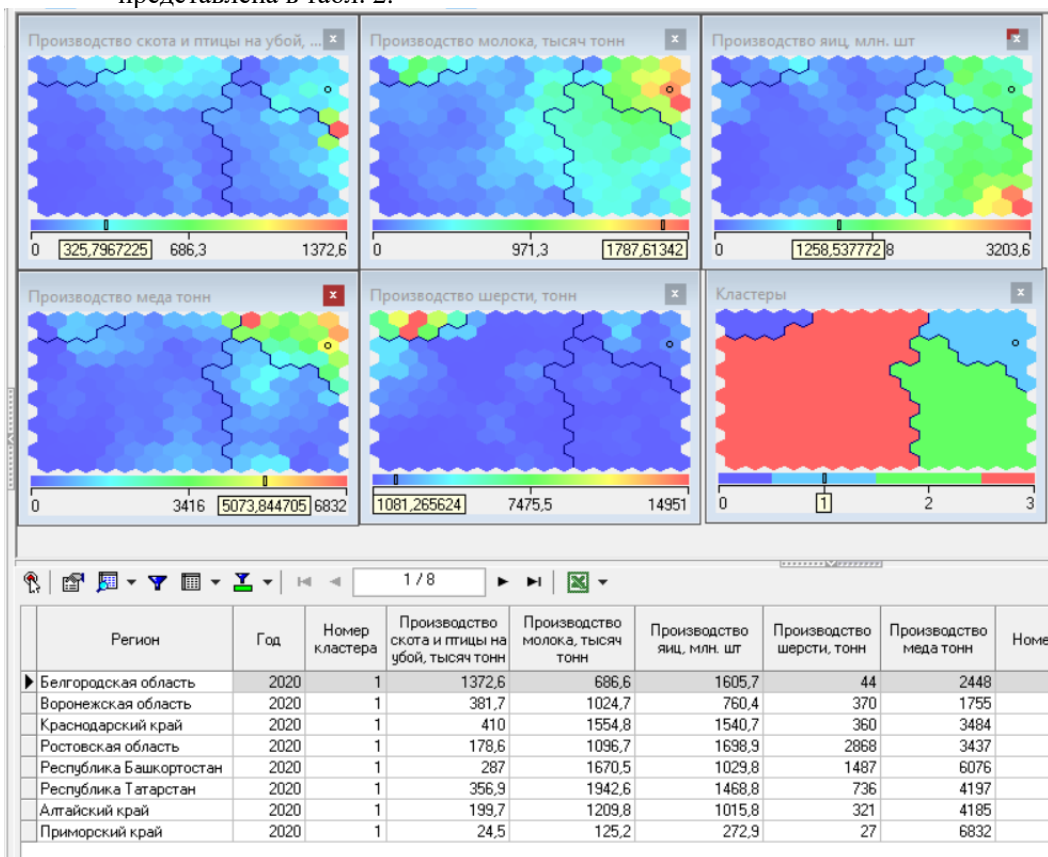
представлена в табл. 2.

Производство скота и птицы на убой, ...
0 325,7967225 686,3 1372,6

Производство молока, тысяч тонн
0 971,3 1787,61342

Производство яиц, млн. шт
0 1258,537772 8 3203,6

Производство меда тонн
0 3416 5073,844705 6832

Производство шерсти, тонн
1081,265624 7475,5 14951

Кластеры
0 1 2 3

1 / 8

| Регион | Год | Номер кластера | Производство скота и птицы на убой, тысяч тонн | Производство молока, тысяч тонн | Производство яиц, млн. шт | Производство шерсти, тонн | Производство меда тонн | Номе |
|---|---|---|---|---|---|---|---|---|
| Белгородская область | 2020 | 1 | 1372,6 | 686,6 | 1605,7 | 44 | 2448 | |
| Воронежская область | 2020 | 1 | 381,7 | 1024,7 | 760,4 | 370 | 1755 | |
| Краснодарский край | 2020 | 1 | 410 | 1554,8 | 1540,7 | 360 | 3484 | |
| Ростовская область | 2020 | 1 | 178,6 | 1096,7 | 1698,9 | 2868 | 3437 | |
| Республика Башкортостан | 2020 | 1 | 287 | 1670,5 | 1029,8 | 1487 | 6076 | |
| Республика Татарстан | 2020 | 1 | 356,9 | 1942,6 | 1468,8 | 736 | 4197 | |
| Алтайский край | 2020 | 1 | 199,7 | 1209,8 | 1015,8 | 321 | 4185 | |
| Приморский край | 2020 | 1 | 24,5 | 125,2 | 272,9 | 27 | 6832 | |